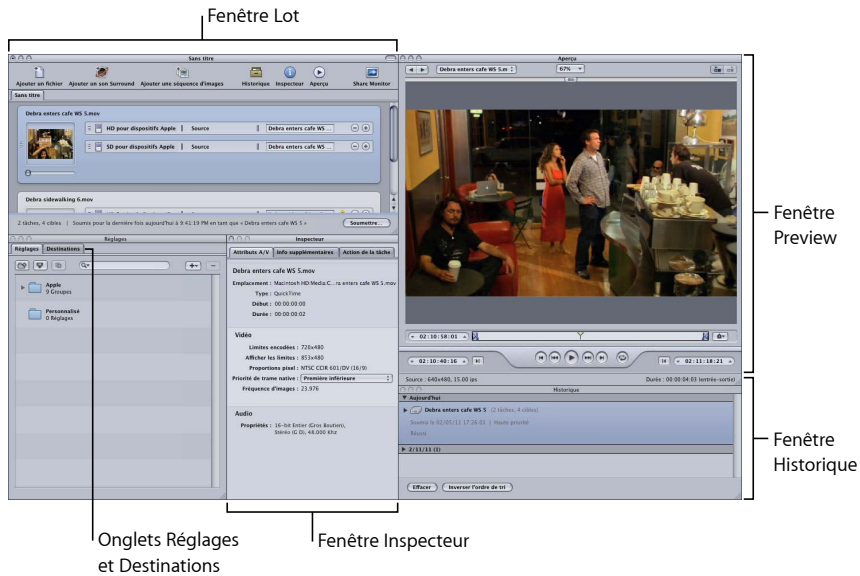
Fenêtre Lot

Sans titre

Ajouter un fichier Ajouter un son Surround Ajouter une séquence d'images Historique Inspecteur Aperçu Share Monitor

Sans titre

Debra enters cafe WS 5.mov

HD pour dispositifs Apple | Source | Debra enters cafe WS 5...

SD pour dispositifs Apple | Source | Debra enters cafe WS 5...

Debra sidewalking 6.mov

2 tâches, 4 cibles | Soumis pour la dernière fois aujourd'hui à 9:41:19 PM en tant que « Debra enters cafe WS 5 » Soumettre...

Réglages

Réglages Destinations

Apple
9 Groupes

Personnalisé
0 Réglages

Inspecteur

Attributs A/V Info supplémentaires Action de la tâche

Debra enters cafe WS 5.mov

Emplacement : Macintosh HD:Media:C...ra enters cafe WS 5.mov
Type : QuickTime
Début : 00:00:00:00
Durée : 00:00:00:02

Vidéo

Limites encodées : 720x480
Afficher les limites : 853x480
Proportions pixel : NTSC CCIR 601/DV (16/9)
Priorité de trame native : Première inférieure
Fréquence d'images : 23.976

Audio

Propriétés : 16-bit Entier (Gros Boutiet), Stéréo (G D), 48.000 Khz

Aperçu

Debra enters cafe WS 5.m 67%

02:10:58:01

02:10:40:16 02:11:18:21

Source : 640x480, 15.00 ips Durée : 00:00:04:03 (entrée-sortie)

Historique

Aujourd'hui

Debra enters cafe WS 5 (2 tâches, 4 cibles)
Soumis le 02/05/11 17:26:01 | Haute priorité
Réussi

2/11/11 (1)

Effacer Inverser l'ordre de tri

Fenêtre Preview

Fenêtre Historique

Onglets Réglages et Destinations

Fenêtre Inspecteur